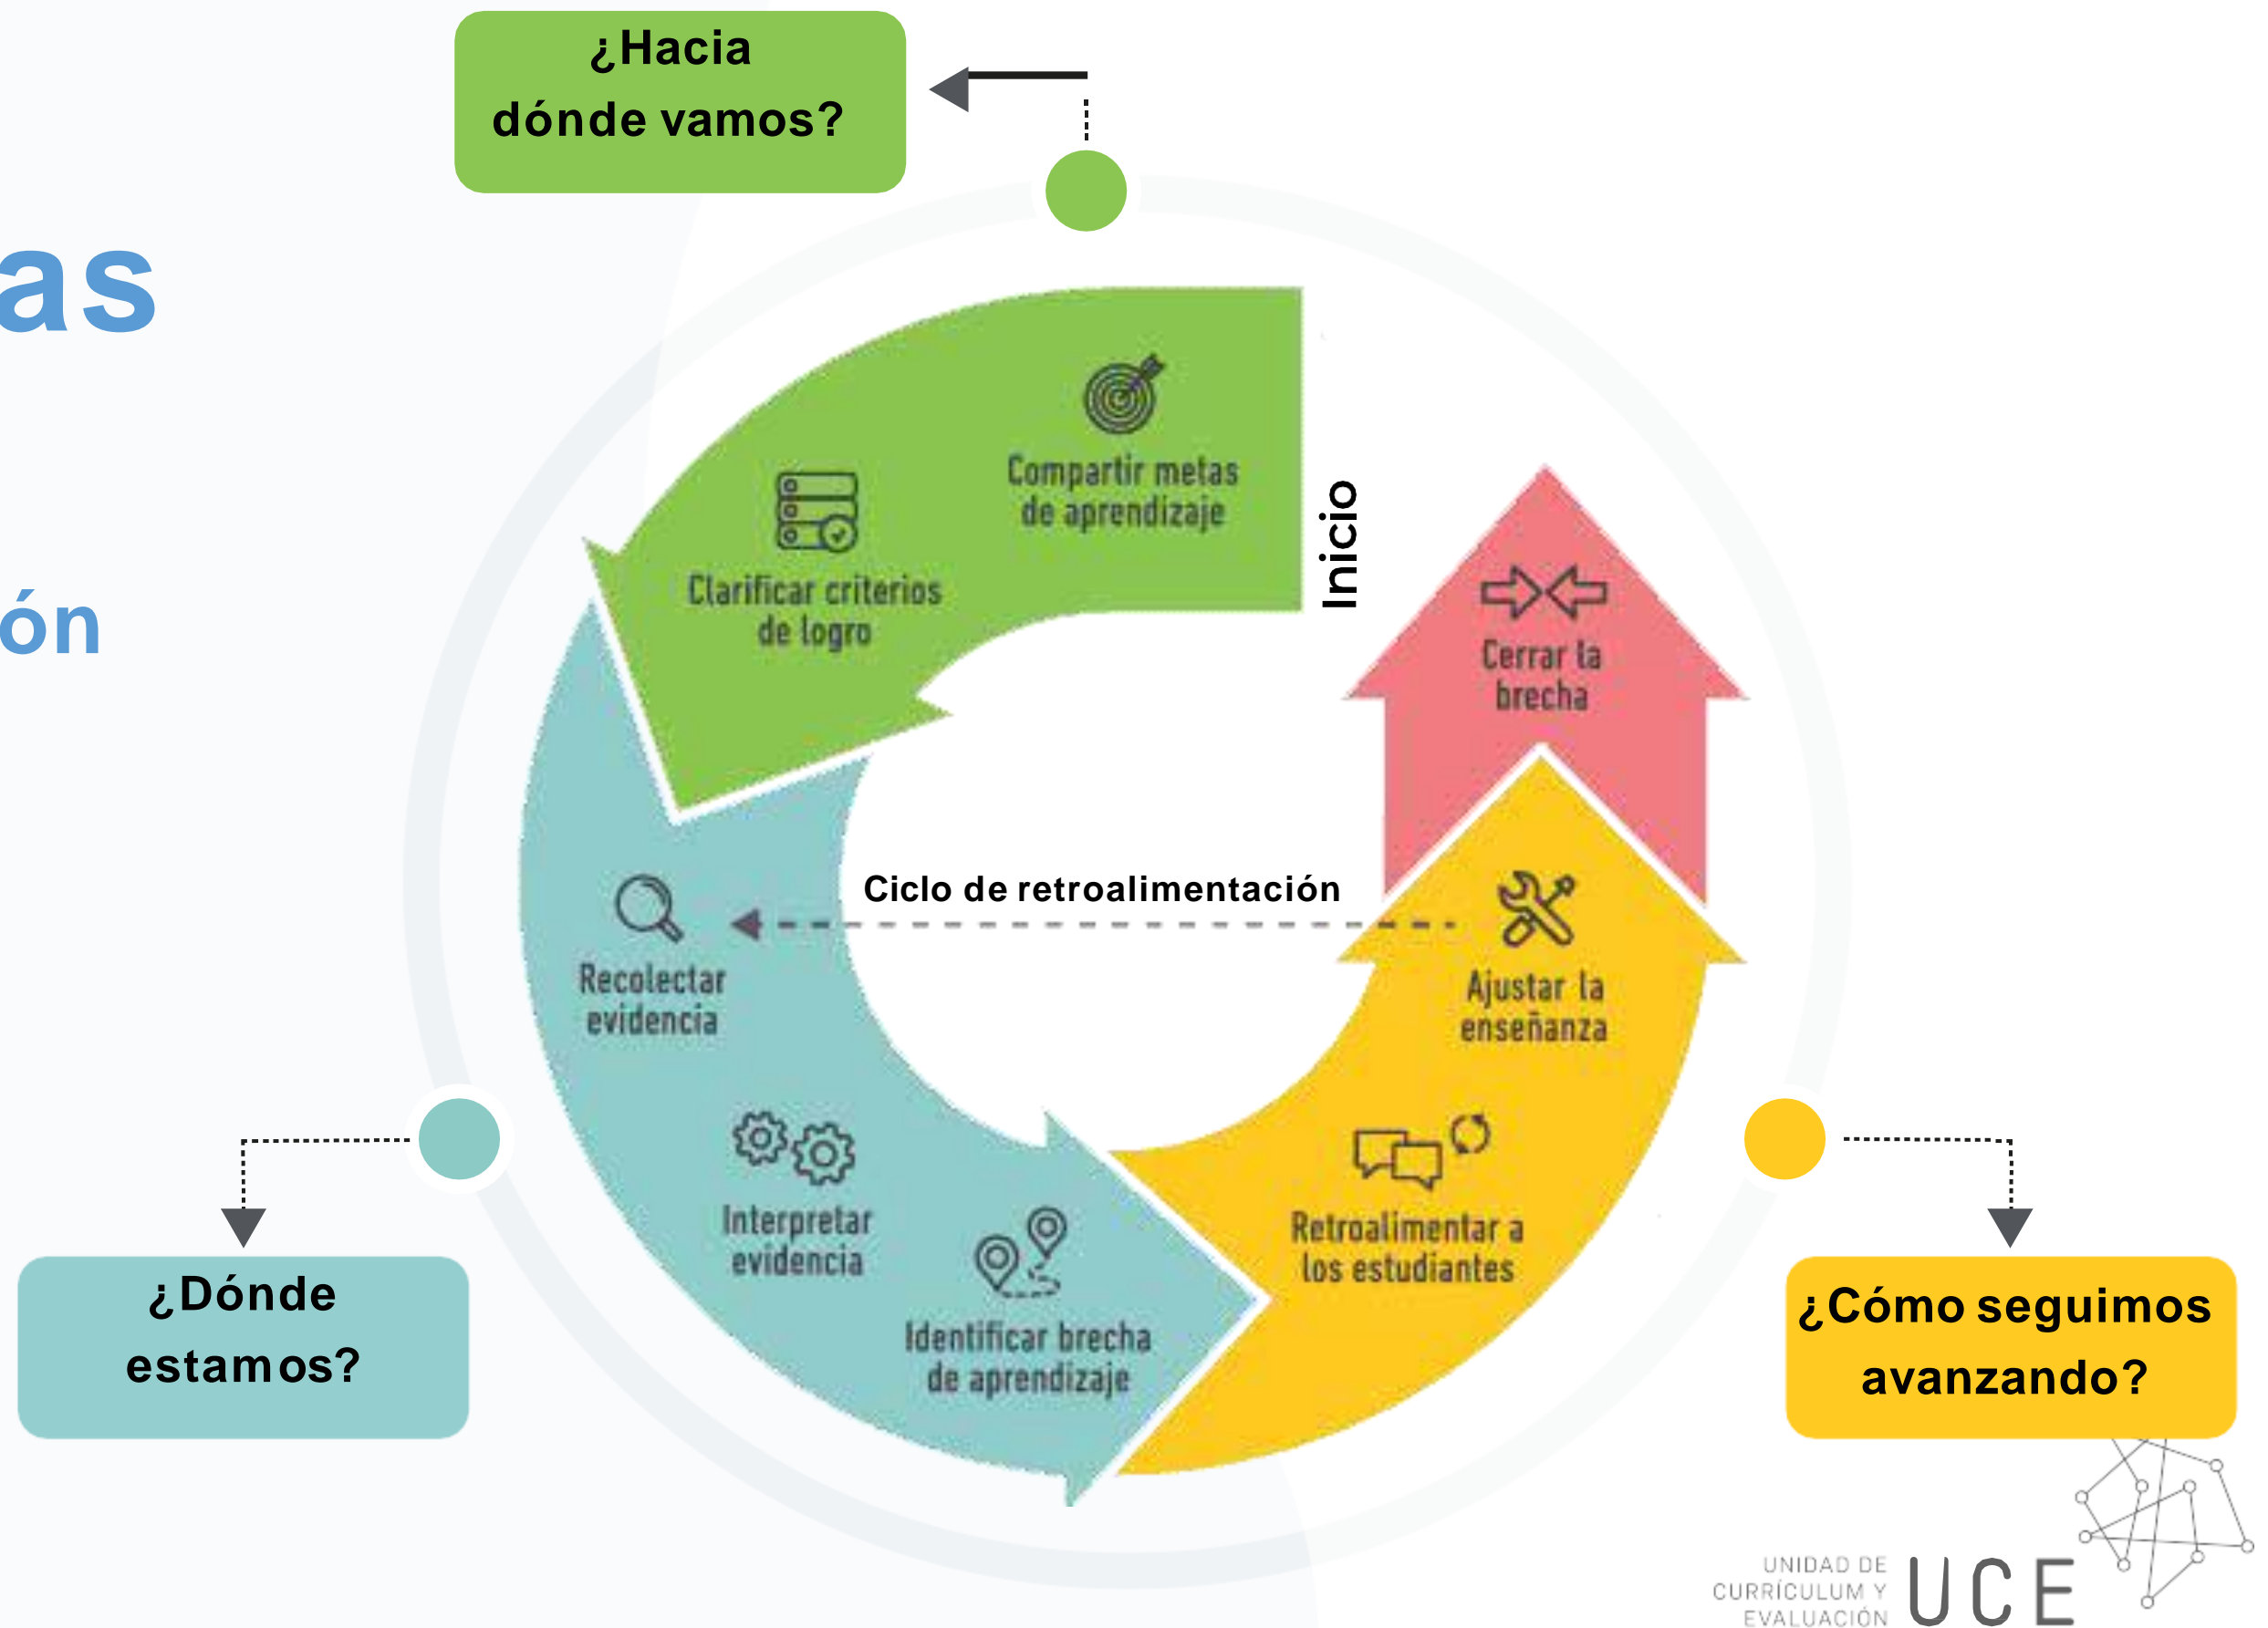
¿Hacia dónde vamos?

as

ón

Compartir metas de aprendizaje

Clarificar criterios de logro

Inicio

Cerrar la brecha

Ciclo de retroalimentación

Recolectar evidencia

Ajustar la enseñanza

Interpretar evidencia

Identificar brecha de aprendizaje

Retroalimentar a los estudiantes

¿Dónde estamos?

¿Cómo seguimos avanzando?

UNIDAD DE CURRÍCULUM Y EVALUACIÓN UCE